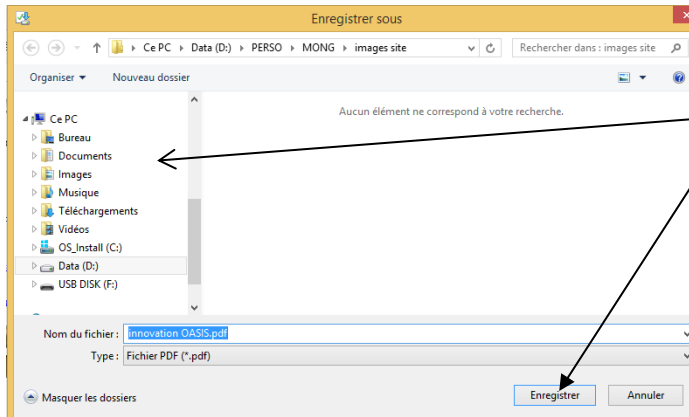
Enregistrer sous

Ce PC › Data (D:) › PERSO › MONG › images site

Rechercher dans : images site

Organiser ▾ Nouveau dossier

Aucun élément ne correspond à votre recherche.

Ce PC
Bureau
Documents
Images
Musique
Téléchargements
Vidéos
OS_Install (C:)
Data (D:)
USB DISK (F:)

Nom du fichier : innovation OASIS.pdf

Type : Fichier PDF (*.pdf)

Masquer les dossiers

Enregistrer

Annuler